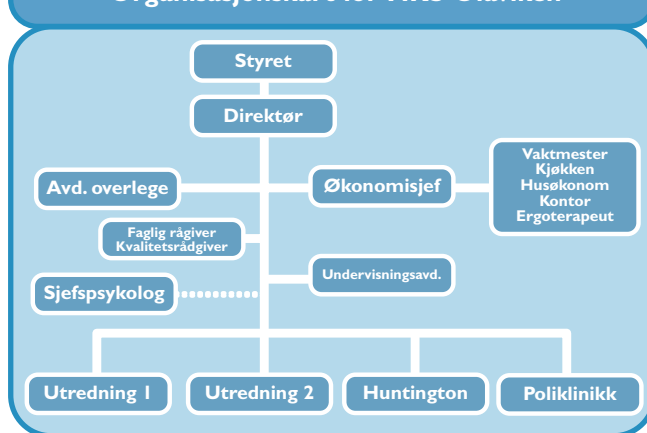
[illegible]

Styret

Direktør

Avd. overlege

Økonomisjef

Vaktmester
Kjøkken
Husøkonom
Kontor
Ergoterapeut

Faglig rågiver
Kvalitetsrådgiver

Undervisningsavd.

Sjefspsykolog

Utredning 1

Utredning 2

Huntington

Poliklinikk